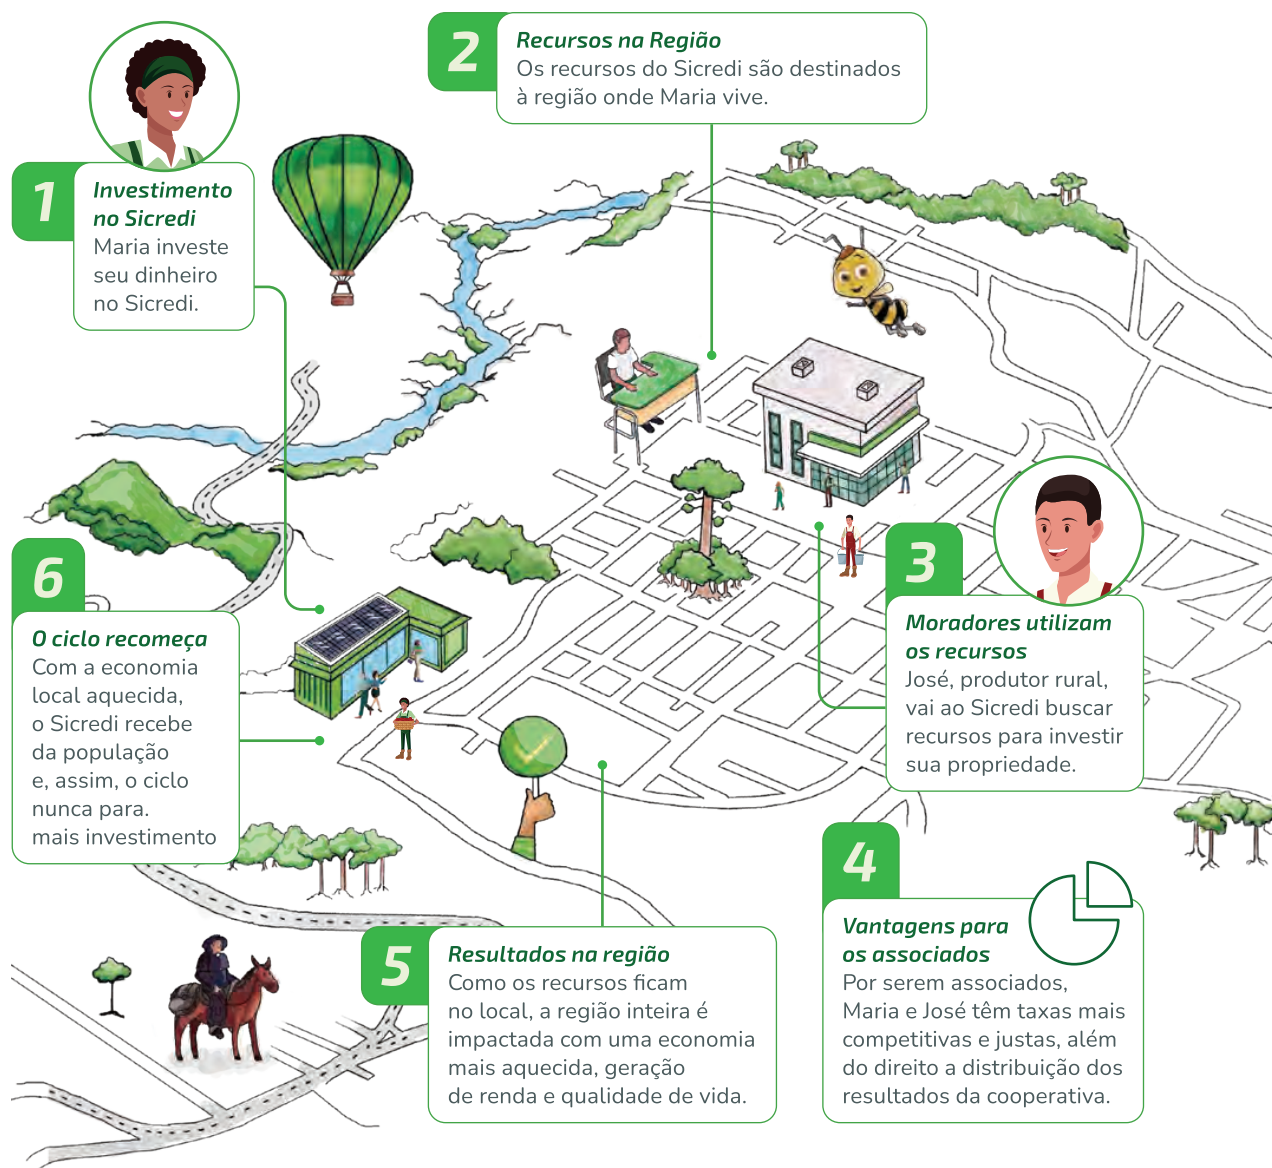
1
Investimento no Sicredi
Maria investe seu dinheiro no Sicredi.

2
Recursos na Região
Os recursos do Sicredi são destinados à região onde Maria vive.

3
Moradores utilizam os recursos
José, produtor rural, vai ao Sicredi buscar recursos para investir sua propriedade.

4
Vantagens para os associados
Por serem associados, Maria e José têm taxas mais competitivas e justas, além do direito a distribuição dos resultados da cooperativa.

5
Resultados na região
Como os recursos ficam no local, a região inteira é impactada com uma economia mais aquecida, geração de renda e qualidade de vida.

6
O ciclo recomeça
Com a economia local aquecida, o Sicredi recebe da população e, assim, o ciclo nunca para. mais investimento